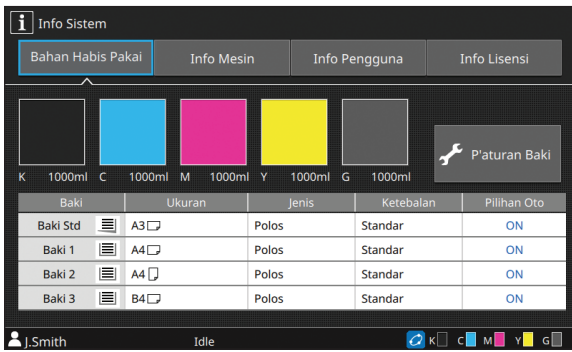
i Info Sistem

Bahan Habis Pakai | Info Mesin | Info Pengguna | Info Lisensi

K 1000ml C 1000ml M 1000ml Y 1000ml G 1000ml

P'aturan Baki

| Baki | Ukuran | Jenis | Ketebalan | Pilihan Oto |
|---|---|---|---|---|
| Baki Std | A3 | Polos | Standar | ON |
| Baki 1 | A4 | Polos | Standar | ON |
| Baki 2 | A4 | Polos | Standar | ON |
| Baki 3 | B4 | Polos | Standar | ON |

J.Smith Idle K C M Y G